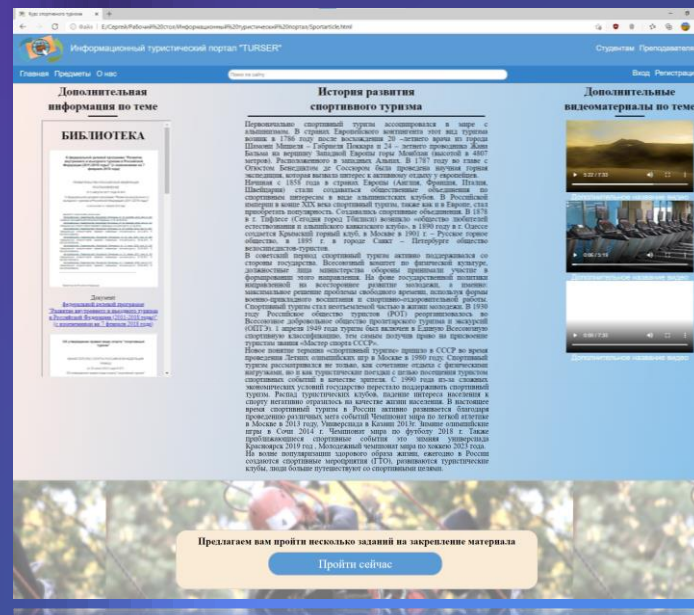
Будь спортивного туризма ×

Файл | E:/Сергей/Рабочий%20стол/Информационный%20туристический%20портал/Sportarticle.html

Информационный туристический портал "TURSER"

Студентам Преподавателям

Главная Предметы О нас

Поиск по сайту

Вход Регистрация

Дополнительная информация по теме

БИБЛИОТЕКА

Документ
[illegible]

История развития спортивного туризма

Первоначально спортивный туризм ассоциировался в мире с альпинизмом. В странах Европейского континента этот вид туризма возник в 1786 году после восхождения 20-летнего врача из города Шамони Мишеля – Габриеля Паккара и 24-летнего проводника Жака Бальма на вершину Западной Европы гору Монблан (высотой в 4807 метров). Расположенного в западных Альпах. В 1787 году во главе с Огюстом Бенедиктом де Соссюром была проведена научная горная экспедиция, которая вызвала интерес к активному отдыху у европейцев. Начиная с 1856 года в странах Европы (Англии, Франции, Италии, Швейцарии) стали создаваться общественные объединения по спортивным интересам в виде альпинистских клубов. В Российской империи в конце XIX века спортивный туризм, также как и в Европе, стал приобретать популярность. Создавались спортивные объединения. В 1878 в г. Тифлисе (Сегодня город Тбилиси) возникло «общество любителей естествознания и альпийского кавказского клуба», в 1890 году в г. Одессе создается Крымский горный клуб, в Москве в 1901 г. – Русское горное общество, в 1895 г. в городе Санкт – Петербурге общество велосипедистов-туристов.
В советский период спортивный туризм активно поддерживался со стороны государства. Всесоюзный комитет по физической культуре, должностные лица министерства обороны принимали участие в формировании этого направления. На фоне государственной политики направленной на всестороннее развитие молодежи, в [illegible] максимальное решение проблемы свободного времени, используя формы военно-прикладного воспитания и спортивно-оздоровительной работы. Спортивный туризм стал неотъемлемой частью в жизни молодежи. В 1930 году Российское общество туристов (РОТ) реорганизовалось во Всесоюзное добровольное общество пролетарского туризма и экскурсий (ОПТЭ). 1 апреля 1949 года туризм был включен в Единую Всесоюзную спортивную классификацию, что сделало возможным присвоение туристам звания «Мастер спорта СССР».
Новое понятие термина «спортивный туризм» пришло в СССР во время проведения Летних олимпийских игр в Москве в 1980 году. Спортивный туризм рассматривался не только, как сочетание отдыха с физическими нагрузками, но и как туристские поездки с целью посещения туристом спортивных событий в качестве зрителя. С 1990 года из-за сложных экономических условий государство перестало поддерживать спортивный туризм. Распад туристических клубов, падение интереса населения к спорту негативно отразилось на качестве жизни населения. В настоящее время спортивный туризм в России активно развивается благодаря проведению различных мега событий Чемпионат мира по легкой атлетике в Москве в 2013 году, Универсиада в Казани 2013г. Зимние олимпийские игры в Сочи 2014 г. Чемпионат мира по футболу 2018 г. Также приближающиеся спортивные события это зимняя универсиада Красноярск 2019 год, Молодежный чемпионат мира по хоккею 2023 года. На волне популяризации здорового образа жизни, ежегодно в России создаются спортивные мероприятия (ГТО), развиваются туристические клубы, люди больше путешествуют со спортивными целями.

Дополнительные видеоматериалы по теме

Дополнительное название видео
Дополнительное название видео

Предлагаем вам пройти несколько заданий на закрепление материала

Пройти сейчас